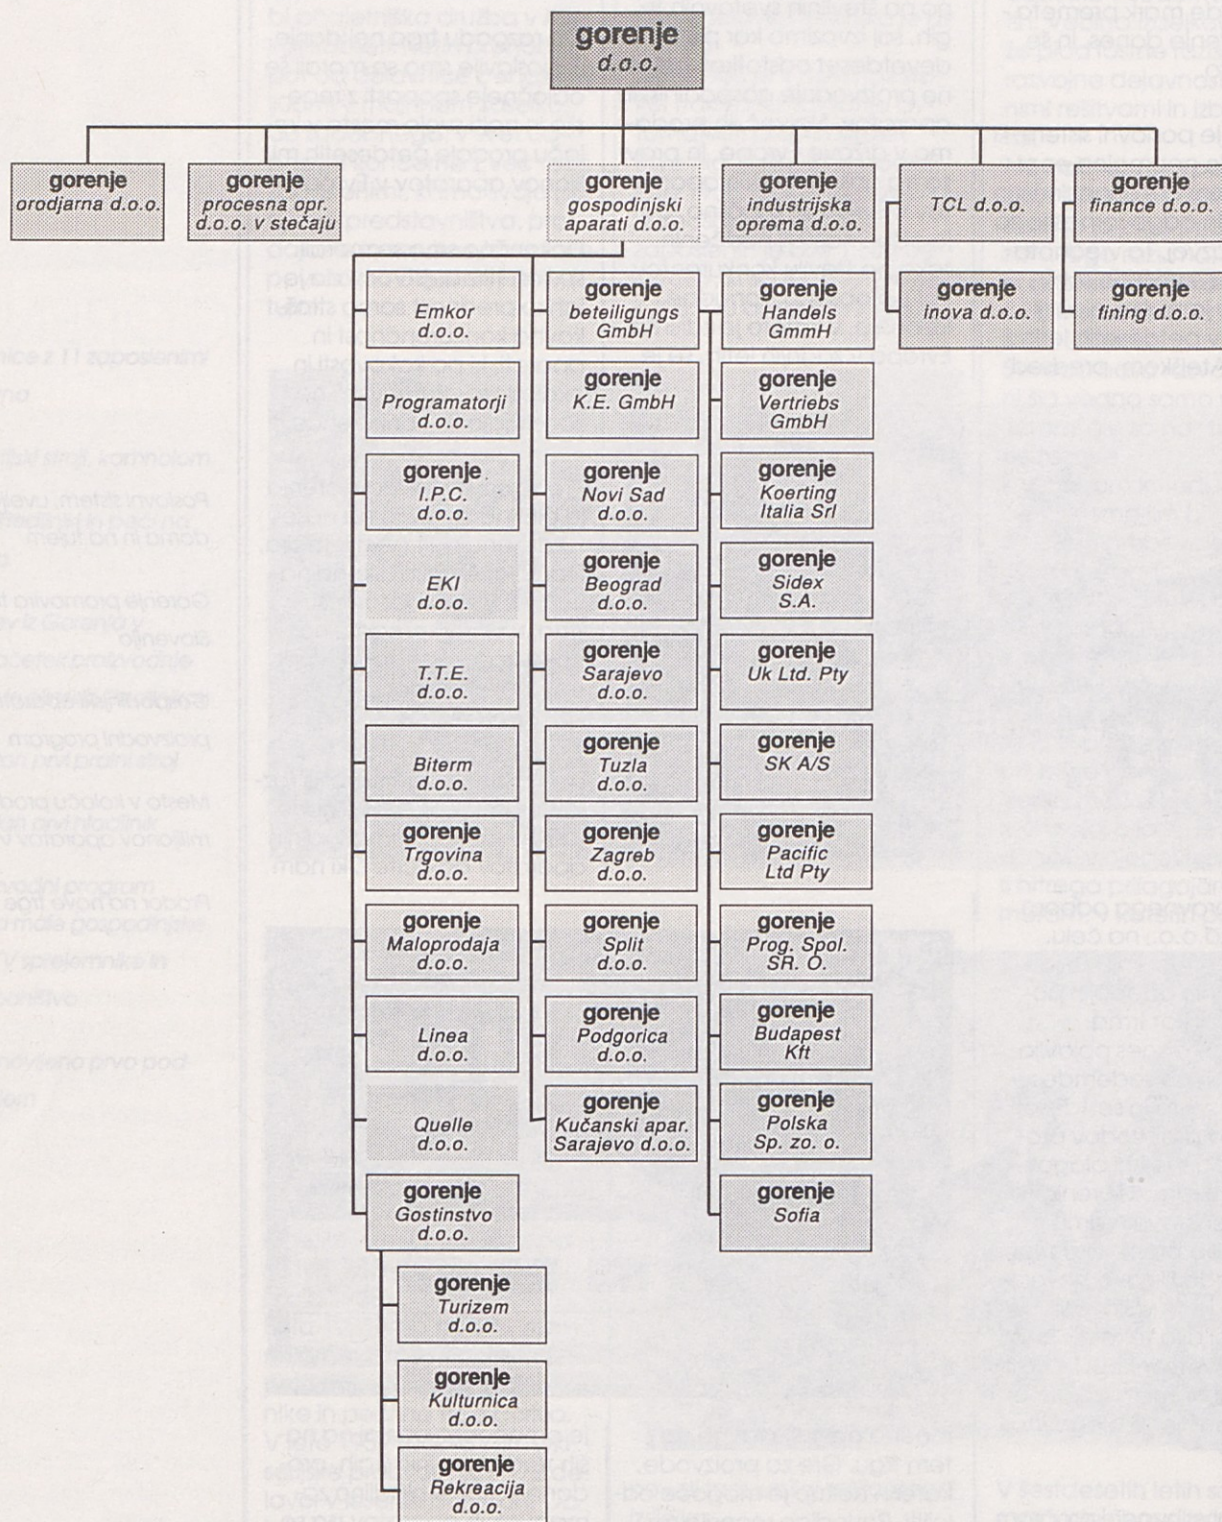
gorenje d.o.o.

gorenje orodjarna d.o.o.

gorenje procesna opr. d.o.o. v stečaju

gorenje gospodinjski aparati d.o.o.

gorenje industrijska oprema d.o.o.

TCL d.o.o.

gorenje finance d.o.o.

gorenje inova d.o.o.

gorenje fining d.o.o.

Emkor d.o.o.

Programatorji d.o.o.

gorenje I.P.C. d.o.o.

EKI d.o.o.

T.T.E. d.o.o.

Biterm d.o.o.

gorenje Trgovina d.o.o.

gorenje Maloprodaja d.o.o.

Linea d.o.o.

Quelle d.o.o.

gorenje Gostinstvo d.o.o.

gorenje Turizem d.o.o.

gorenje Kulturnica d.o.o.

gorenje Rekreacija d.o.o.

gorenje beteiligungs GmbH

gorenje K.E. GmbH

gorenje Novi Sad d.o.o.

gorenje Beograd d.o.o.

gorenje Sarajevo d.o.o.

gorenje Tuzla d.o.o.

gorenje Zagreb d.o.o.

gorenje Split d.o.o.

gorenje Podgorica d.o.o.

gorenje Kučanski apar. Sarajevo d.o.o.

gorenje Handels GmmH

gorenje Vertriebs GmbH

gorenje Koerting Italia Srl

gorenje Sidex S.A.

gorenje Uk Ltd. Pty

gorenje SK A/S

gorenje Pacific Ltd Pty

gorenje Prog. Spol. SR. O.

gorenje Budapest Kft

gorenje Polska Sp. zo. o.

gorenje Sofia